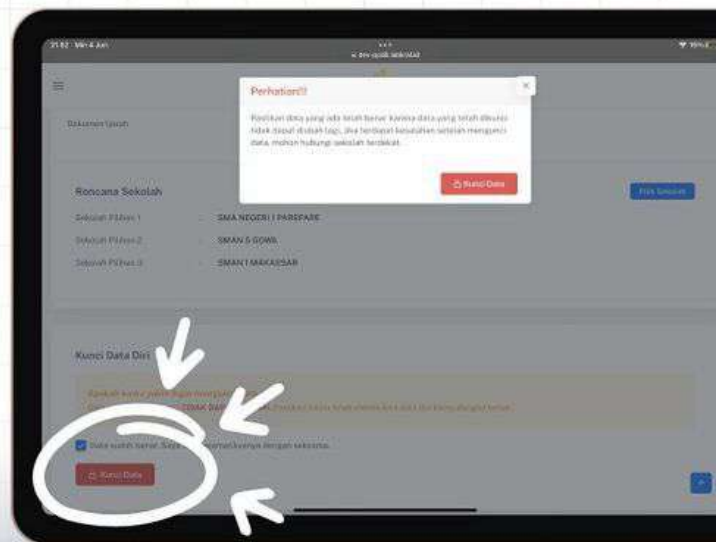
21.02 Min 4 Jun
ppdb.sulselprov.go.id
99%

Perhatian!!!
Pastikan data yang ada telah benar karena data yang telah dikunci tidak dapat diubah lagi, jika terdapat kesalahan setelah mengunci data, mohon hubungi sekolah terdekat.
Kunci Data

Dokumen Upload

Rencana Sekolah
Pilih Sekolah
Sekolah Pilihan 1 : SMA NEGERI 1 PAREPARE
Sekolah Pilihan 2 : SMAN 5 GOWA
Sekolah Pilihan 3 : SMAN 1 MAKASSAR

Kunci Data Diri
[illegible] TIDAK DAPAT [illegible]
Data sudah benar. Saya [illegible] dengan sebenarnya.
Kunci Data